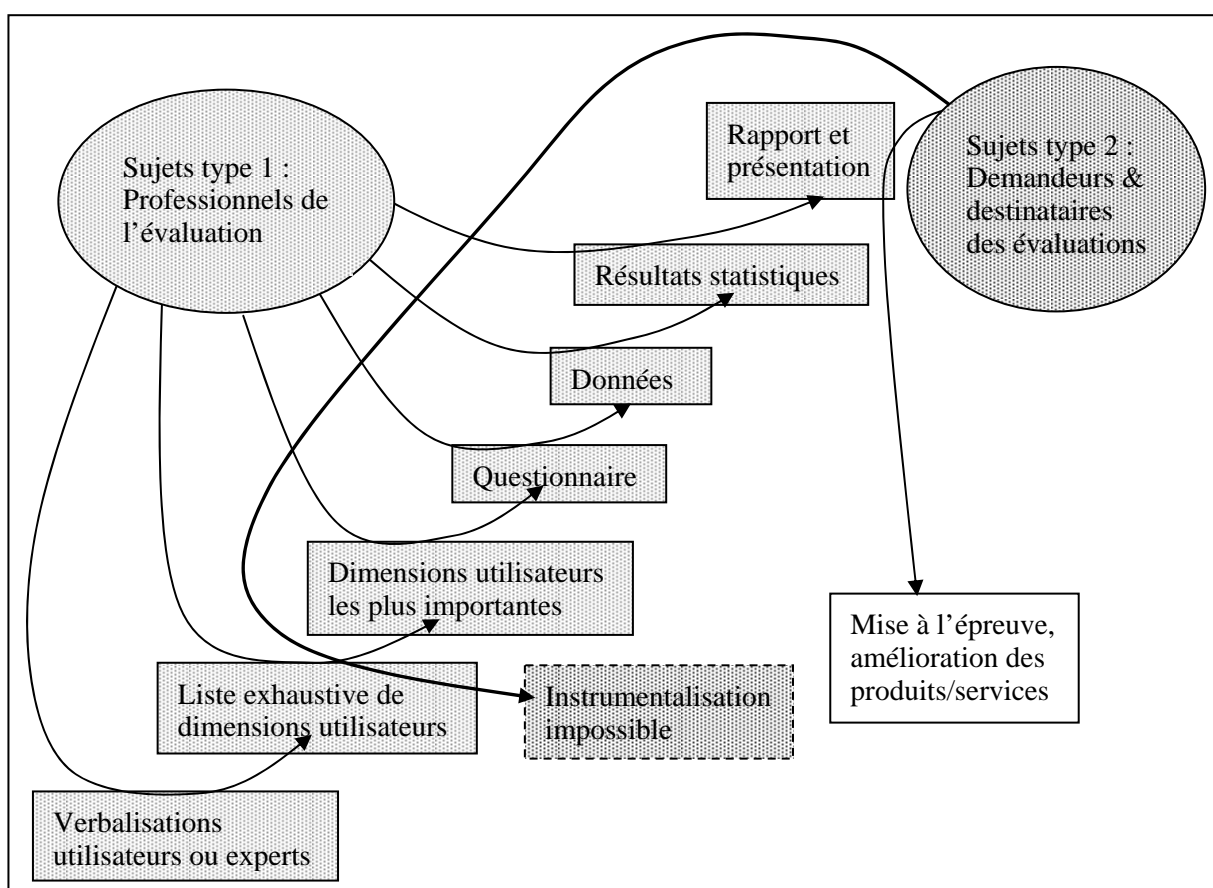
Sujets type 1 : Professionnels de l'évaluation

Rapport et présentation

Sujets type 2 : Demandeurs & destinataires des évaluations

Résultats statistiques

Données

Questionnaire

Dimensions utilisateurs les plus importantes

Mise à l'épreuve, amélioration des produits/services

Liste exhaustive de dimensions utilisateurs

Instrumentalisation impossible

Verbalisations utilisateurs ou experts